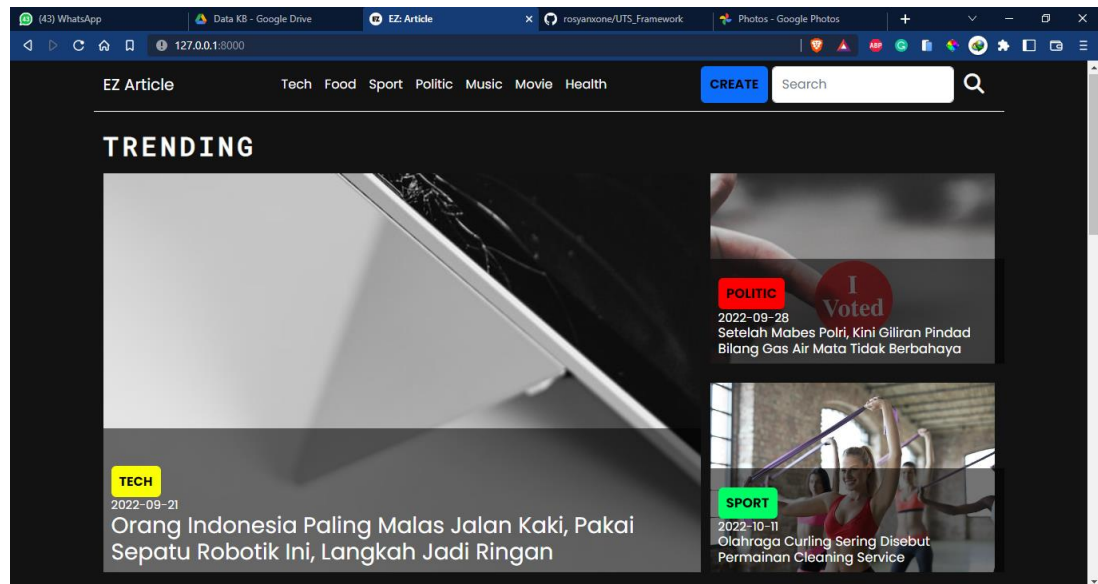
(43) WhatsApp
Data KB - Google Drive
EZ: Article
rosyanxone/UTS_Framework
Photos - Google Photos

127.0.0.1:8000

EZ Article
Tech Food Sport Politic Music Movie Health
CREATE
Search

TRENDING

TECH
2022-09-21
Orang Indonesia Paling Malas Jalan Kaki, Pakai Sepatu Robotik Ini, Langkah Jadi Ringan

I Voted
POLITIC
2022-09-28
Setelah Mabes Polri, Kini Giliran Pindad Bilang Gas Air Mata Tidak Berbahaya

SPORT
2022-10-11
Olahraga Curling Sering Disebut Permainan Cleaning Service